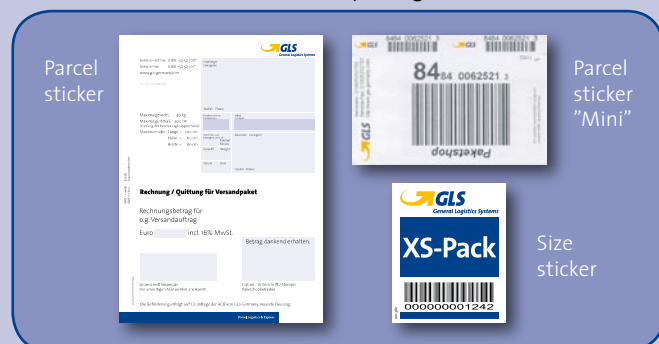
Parcel sticker

GLS
General Logistics Systems

Rechnung / Quittung für Versandpaket

Rechnungsbetrag für o.g. Versandauftrag

Euro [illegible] incl. 16% MwSt.

Betrag dankend erhalten.

GLS

84 84 0062521 3

GLS

Paketshop

Parcel sticker "Mini"

GLS
General Logistics Systems

XS-Pack

000000001242

Size sticker